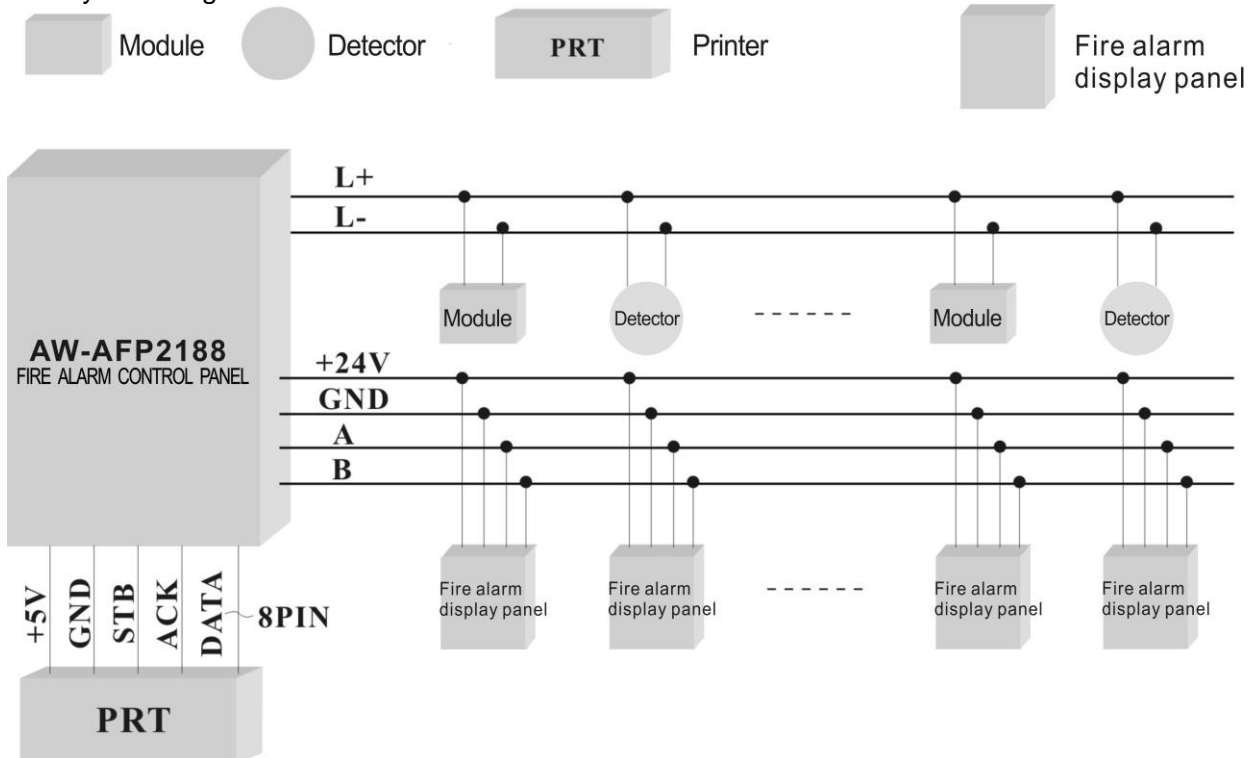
Module Detector PRT Printer Fire alarm display panel

AW-AFP2188
FIRE ALARM CONTROL PANEL

L+
L-

Module Detector ------ Module Detector

+24V
GND
A
B

Fire alarm display panel Fire alarm display panel ------ Fire alarm display panel Fire alarm display panel

+5V GND STB ACK DATA 8PIN

PRT